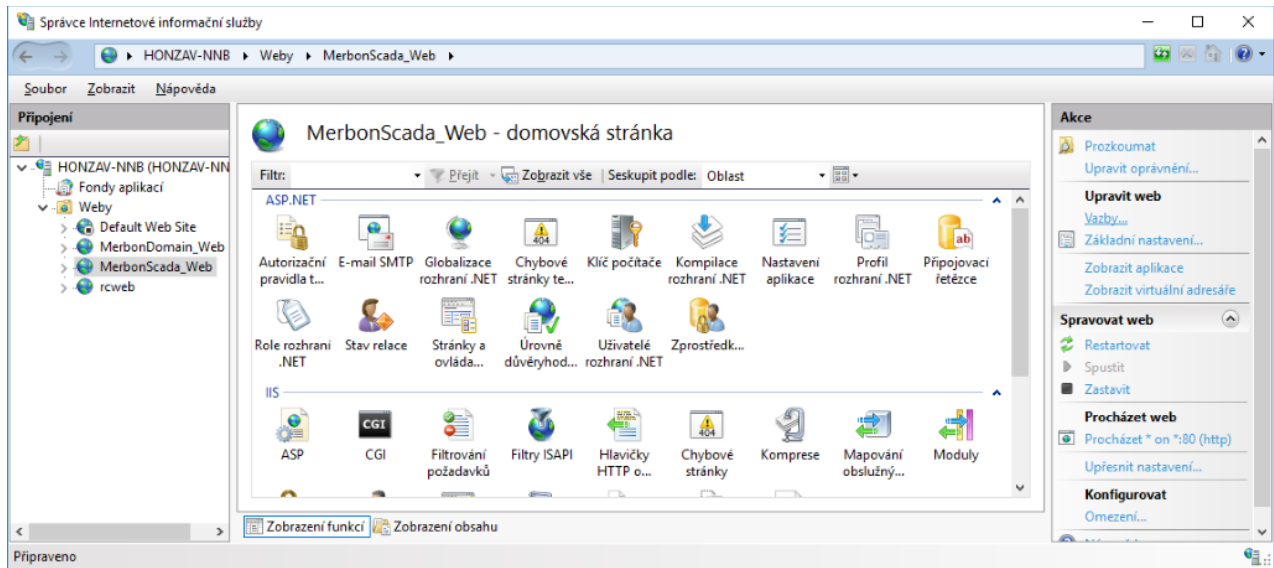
Správce Internetové informační služby

HONZAV-NNB ▸ Weby ▸ MerbonScada_Web ▸

Soubor Zobrazit Nápověda

Připojení

HONZAV-NNB (HONZAV-NN
Fondy aplikací
Weby
Default Web Site
MerbonDomain_Web
MerbonScada_Web
rcweb

MerbonScada_Web - domovská stránka

Filtr: Přejít Zobrazit vše | Seskupit podle: Oblast

ASP.NET

Autorizační pravidla t...
E-mail SMTP
Globalizace rozhraní .NET
Chybové stránky te...
Klíč počítače
Kompilace rozhraní .NET
Nastavení aplikace
Profil rozhraní .NET
Připojovací řetězce
Role rozhraní .NET
Stav relace
Stránky a ovláda...
Úrovně důvěryhod...
Uživatelé rozhraní .NET
Zprostředk...

IIS

ASP
CGI
Filtrování požadavků
Filtry ISAPI
Hlavičky HTTP o...
Chybové stránky
Komprese
Mapování obslužný...
Moduly

Zobrazení funkcí Zobrazení obsahu

Akce

Prozkoumat
Upravit oprávnění...
Upravit web
Vazby...
Základní nastavení...
Zobrazit aplikace
Zobrazit virtuální adresáře
Spravovat web
Restartovat
Spustit
Zastavit
Procházet web
Procházet * on *:80 (http)
Upřesnit nastavení...
Konfigurovat
Omezení...

Připraveno